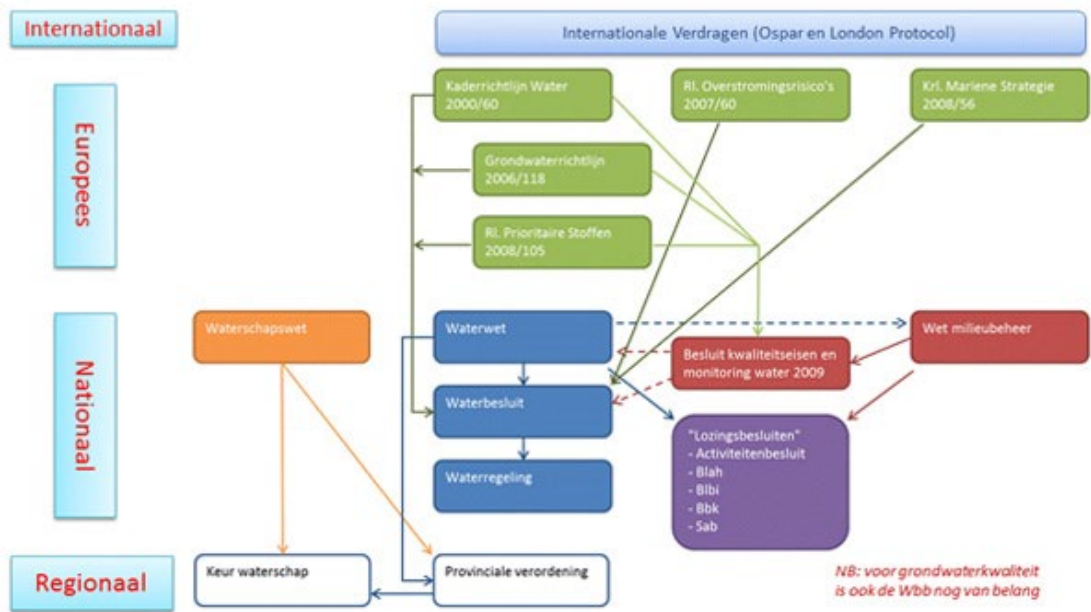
Internationaal

Internationale Verdragen (Ospar en London Protocol)

Europees

Kaderrichtlijn Water 2000/60

Rl. Overstromingsrisico's 2007/60

Krl. Mariene Strategie 2008/56

Grondwaterrichtlijn 2006/118

Rl. Prioritaire Stoffen 2008/105

Nationaal

Waterschapswet

Waterwet

Wet milieubeheer

Besluit kwaliteitseisen en monitoring water 2009

Waterbesluit

"Lozingsbesluiten"
- Activiteitenbesluit
- Blah
- Blbi
- Bbk
- Sab

Waterregeling

Regionaal

Keur waterschap

Provinciale verordening

NB: voor grondwaterkwaliteit is ook de Wbb nog van belang